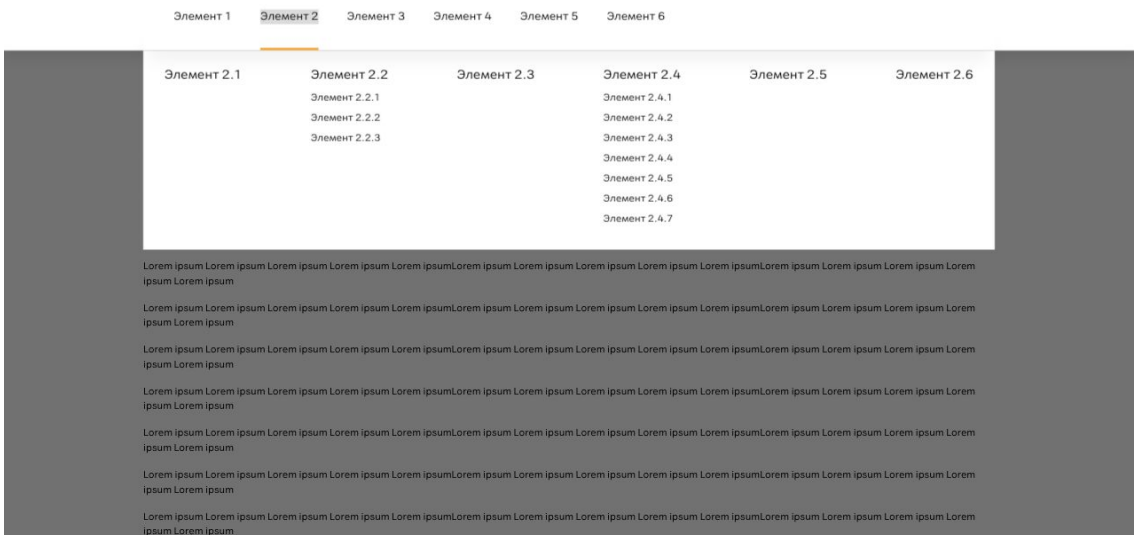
Элемент 1 Элемент 2 Элемент 3 Элемент 4 Элемент 5 Элемент 6

Элемент 2.1

Элемент 2.2
Элемент 2.2.1
Элемент 2.2.2
Элемент 2.2.3

Элемент 2.3

Элемент 2.4
Элемент 2.4.1
Элемент 2.4.2
Элемент 2.4.3
Элемент 2.4.4
Элемент 2.4.5
Элемент 2.4.6
Элемент 2.4.7

Элемент 2.5

Элемент 2.6

Lorem ipsum Lorem ipsum Lorem ipsum Lorem ipsum Lorem ipsumLorem ipsum Lorem ipsum Lorem ipsum Lorem ipsum Lorem ipsumLorem ipsum Lorem ipsum Lorem ipsum Lorem ipsum Lorem ipsum

Lorem ipsum Lorem ipsum Lorem ipsum Lorem ipsum Lorem ipsumLorem ipsum Lorem ipsum Lorem ipsum Lorem ipsum Lorem ipsumLorem ipsum Lorem ipsum Lorem ipsum Lorem ipsum Lorem ipsum

Lorem ipsum Lorem ipsum Lorem ipsum Lorem ipsum Lorem ipsumLorem ipsum Lorem ipsum Lorem ipsum Lorem ipsum Lorem ipsumLorem ipsum Lorem ipsum Lorem ipsum Lorem ipsum Lorem ipsum

Lorem ipsum Lorem ipsum Lorem ipsum Lorem ipsum Lorem ipsumLorem ipsum Lorem ipsum Lorem ipsum Lorem ipsum Lorem ipsumLorem ipsum Lorem ipsum Lorem ipsum Lorem ipsum Lorem ipsum

Lorem ipsum Lorem ipsum Lorem ipsum Lorem ipsum Lorem ipsumLorem ipsum Lorem ipsum Lorem ipsum Lorem ipsum Lorem ipsumLorem ipsum Lorem ipsum Lorem ipsum Lorem ipsum Lorem ipsum

Lorem ipsum Lorem ipsum Lorem ipsum Lorem ipsum Lorem ipsumLorem ipsum Lorem ipsum Lorem ipsum Lorem ipsum Lorem ipsumLorem ipsum Lorem ipsum Lorem ipsum Lorem ipsum Lorem ipsum

Lorem ipsum Lorem ipsum Lorem ipsum Lorem ipsum Lorem ipsumLorem ipsum Lorem ipsum Lorem ipsum Lorem ipsum Lorem ipsumLorem ipsum Lorem ipsum Lorem ipsum Lorem ipsum Lorem ipsum